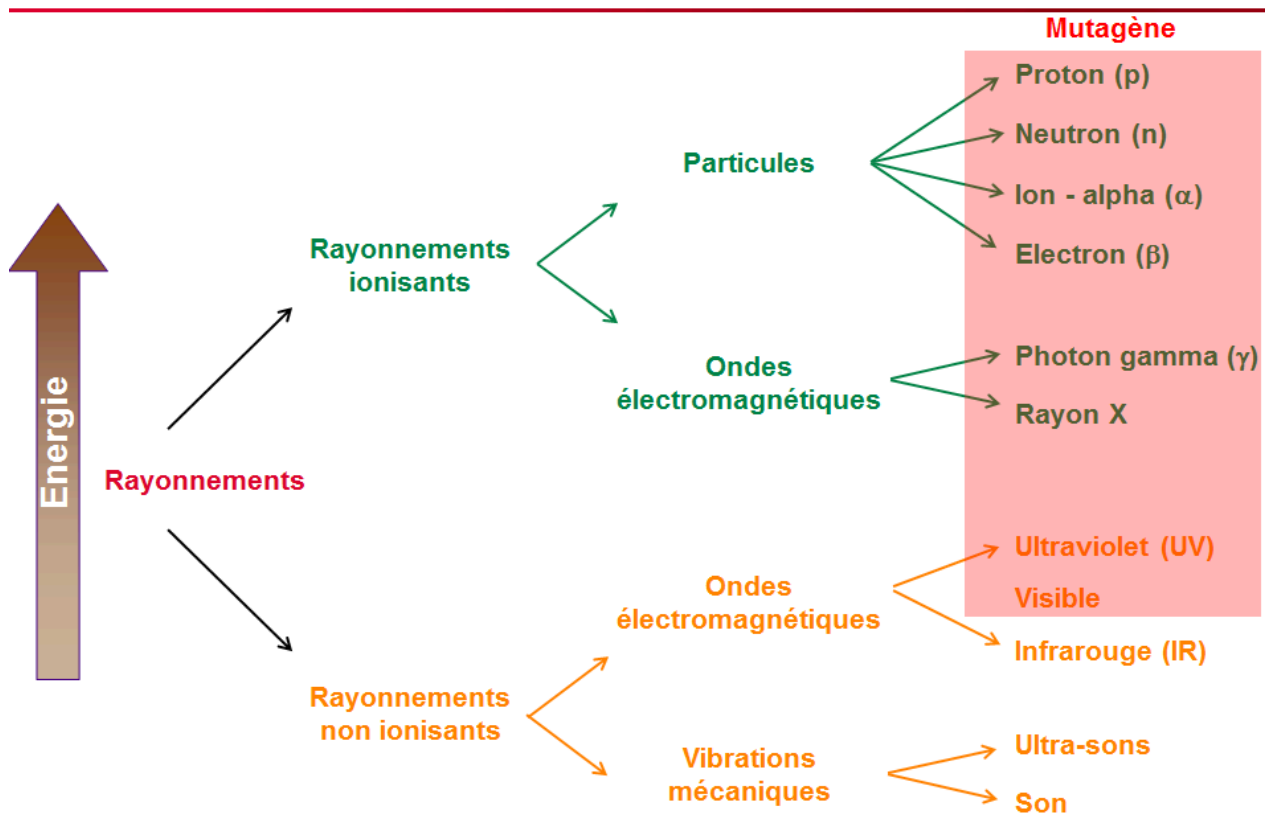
Mutagène

Energie

Rayonnements

Rayonnements ionisants

Particules

Proton (p)
Neutron (n)
Ion - alpha ($\alpha$)
Electron ($\beta$)

Ondes électromagnétiques

Photon gamma ($\gamma$)
Rayon X

Rayonnements non ionisants

Ondes électromagnétiques

Ultraviolet (UV)
Visible
Infrarouge (IR)

Vibrations mécaniques

Ultra-sons
Son